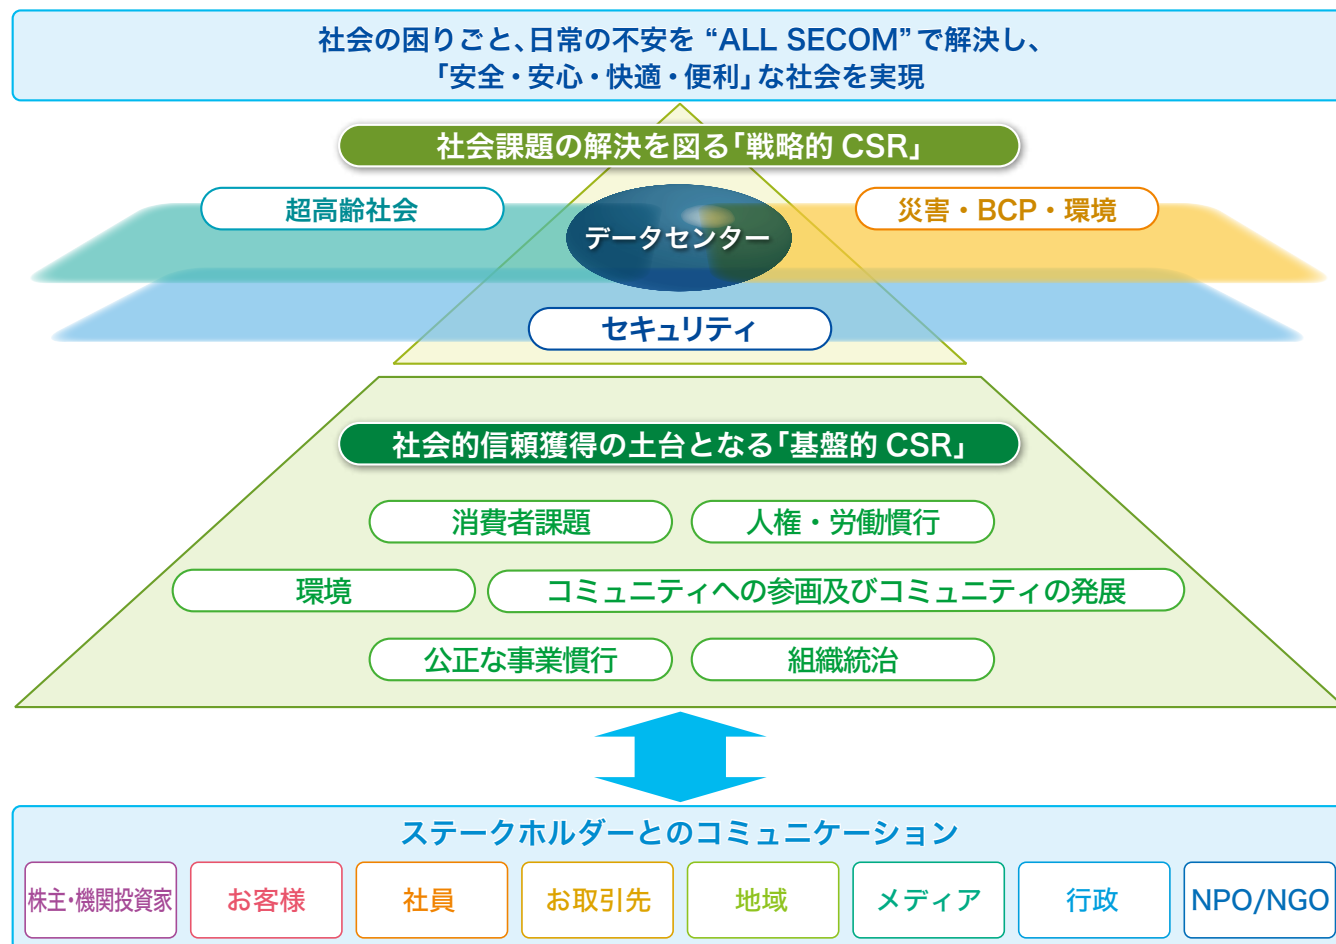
社会の困りごと、日常の不安を “ALL SECOM” で解決し、
「安全・安心・快適・便利」な社会を実現

社会課題の解決を図る「戦略的 CSR」

超高齢社会

災害・BCP・環境

データセンター

セキュリティ

社会的信頼獲得の土台となる「基盤的 CSR」

消費者課題

人権・労働慣行

環境

コミュニティへの参画及びコミュニティの発展

公正な事業慣行

組織統治

ステークホルダーとのコミュニケーション

株主・機関投資家

お客様

社員

お取引先

地域

メディア

行政

NPO/NGO